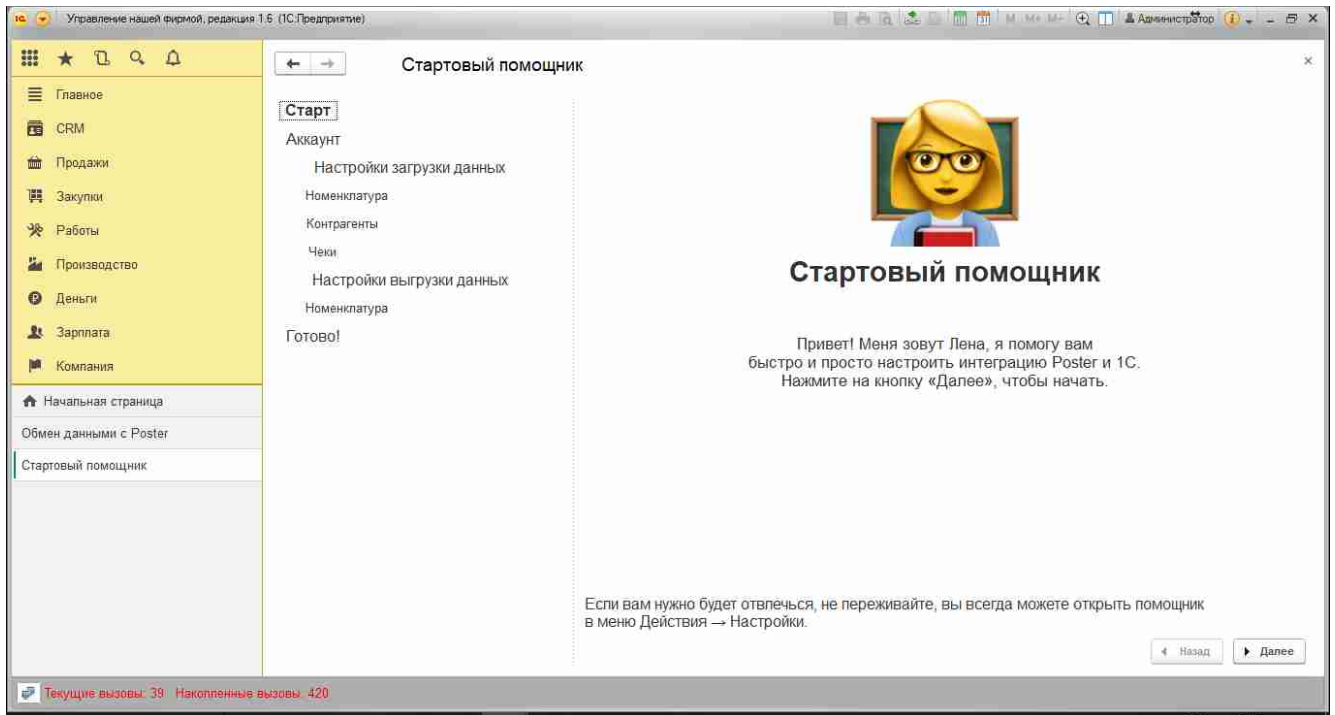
Управление нашей фирмой, редакция 1.6 (1С:Предприятие)

M M+ M- Администратор

Главное
CRM
Продажи
Закупки
Работы
Производство
Деньги
Зарплата
Компания

Начальная страница
Обмен данными с Poster
Стартовый помощник

Стартовый помощник

Старт
Аккаунт
Настройки загрузки данных
Номенклатура
Контрагенты
Чеки
Настройки выгрузки данных
Номенклатура
Готово!

Стартовый помощник

Привет! Меня зовут Лена, я помогу вам быстро и просто настроить интеграцию Poster и 1С. Нажмите на кнопку «Далее», чтобы начать.

Если вам нужно будет отвлечься, не переживайте, вы всегда можете открыть помощник в меню Действия → Настройки.

Назад
Далее

Текущие вызовы: 39 Накопленные вызовы: 420